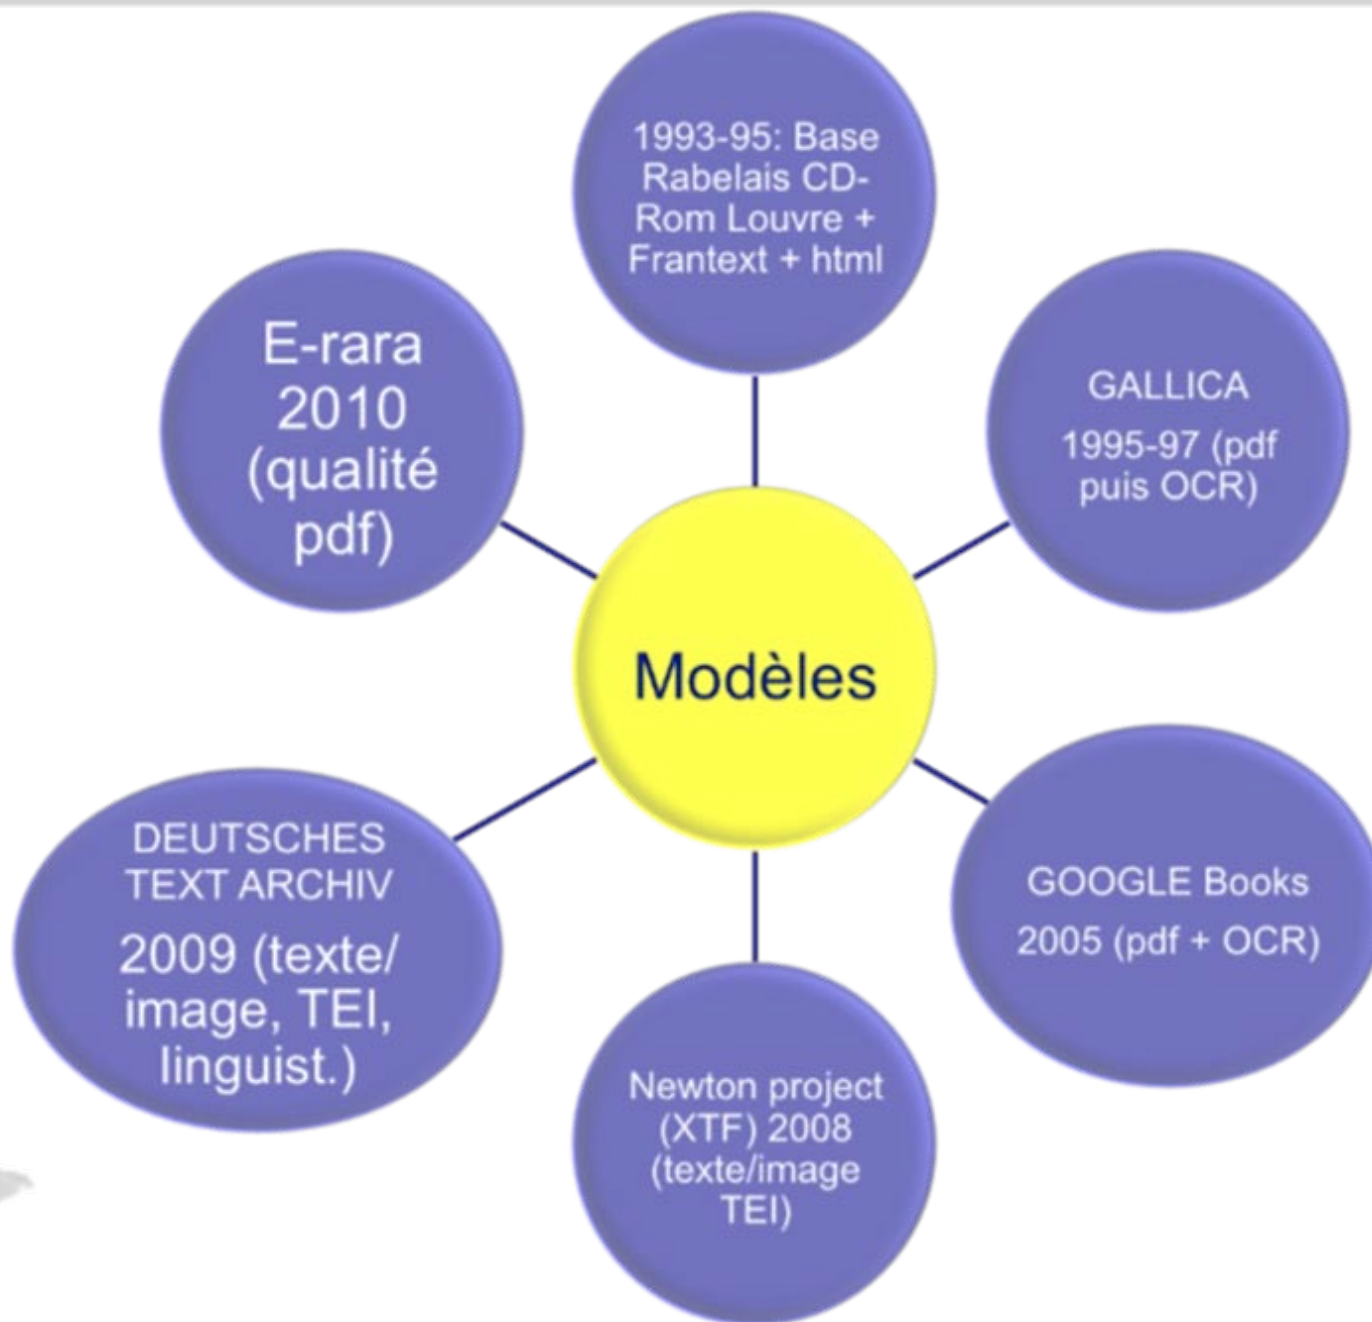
1993-95: Base Rabelais CD-Rom Louvre + Frantext + html

E-rara 2010 (qualité pdf)

GALLICA
1995-97 (pdf puis OCR)

Modèles

DEUTSCHES TEXT ARCHIV
2009 (texte/ image, TEI, linguist.)

GOOGLE Books
2005 (pdf + OCR)

Newton project (XTF) 2008 (texte/image TEI)